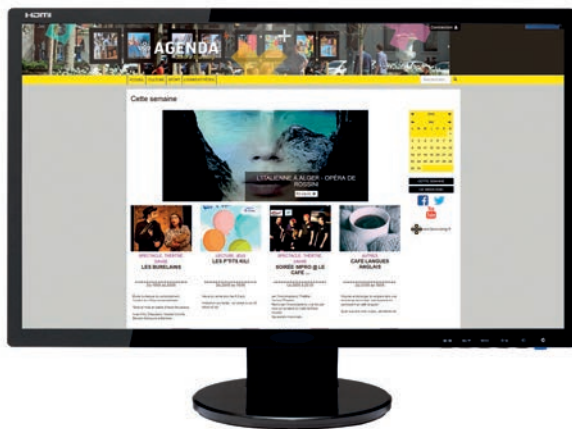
HDMI

AGENDA

Cette semaine

L'ITALIENNE À ALGER - OPÉRA DE ROSSINI

SPECTACLE - THÉÂTRE
LES BURELAINS

LECTURE, BD
LES P'TITS RILI

SPECTACLE - THÉÂTRE
SOIRÉE IMPRO @ LE CAFÉ ...

CAFÉ LANGUES ANGLAIS